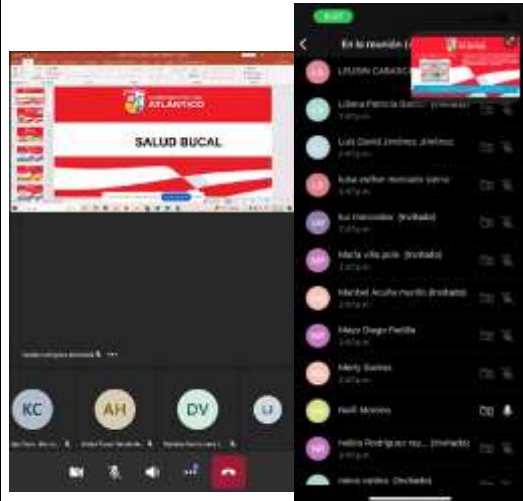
ATLÁNTICO

SALUD BUCAL

KC AH DV LI

En la reunión

LEIDIN CARASC

Liliana Patricia Gucci (Invitado)

Luis David Jiménez Jiménez

luisa esther mercado sarco

luz mercedes (Invitado)

Maria villa pole (Invitado)

Maribel Acuña murillo (Invitado)

Mayo Diago Padilla

Merly Santos

Neill Moreno

nelcis Rodriguez rey... (Invitado)

nieves valdes (Invitado)